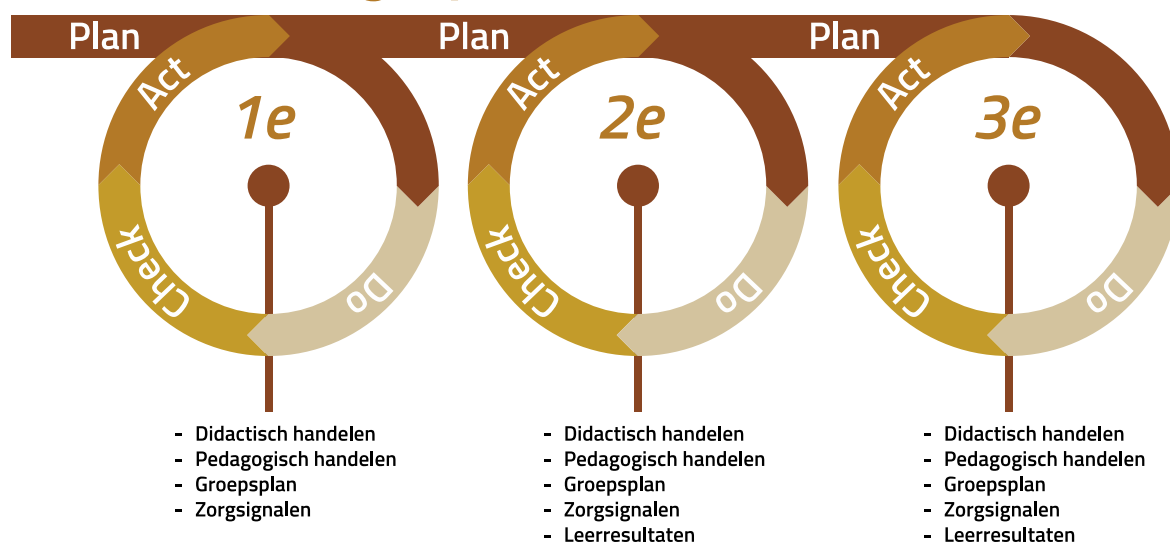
Plan

Act

1e

Check

Do

- Didactisch handelen
- Pedagogisch handelen
- Groepsplan
- Zorgsignalen

Plan

Act

2e

Check

Do

- Didactisch handelen
- Pedagogisch handelen
- Groepsplan
- Zorgsignalen
- Leerresultaten

Plan

Act

3e

Check

Do

- Didactisch handelen
- Pedagogisch handelen
- Groepsplan
- Zorgsignalen
- Leerresultaten